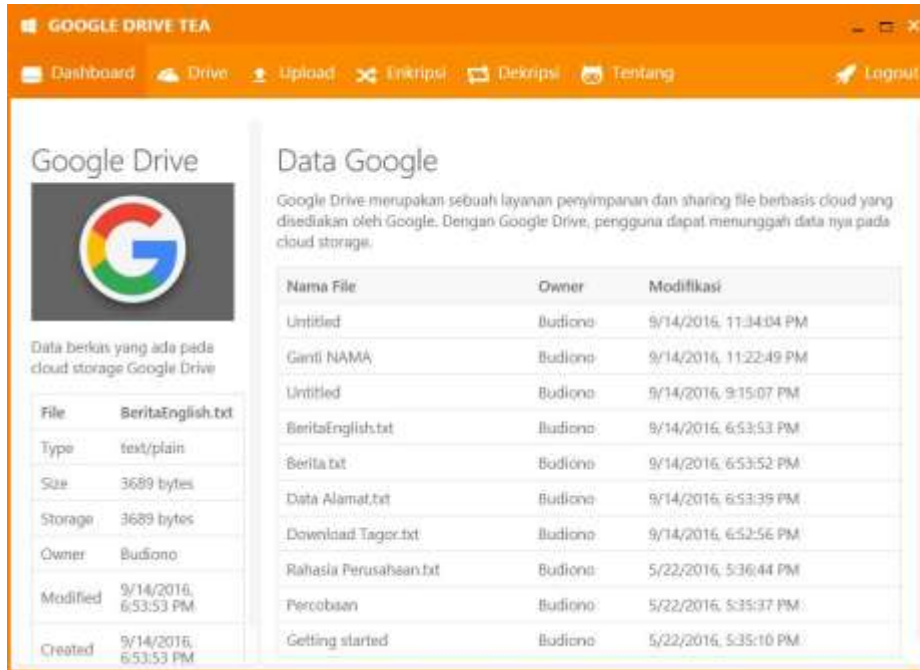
GOOGLE DRIVE TEA

Dashboard Drive Upload Enkripsi Dekripsi Tentang Logout

Google Drive

Data berkas yang ada pada cloud storage Google Drive

| File | BeritaEnglish.txt |
|---|---|
| Type | text/plain |
| Size | 3689 bytes |
| Storage | 3689 bytes |
| Owner | Budiono |
| Modified | 9/14/2016, 6:53:53 PM |
| Created | 9/14/2016, 6:53:53 PM |

Data Google

Google Drive merupakan sebuah layanan penyimpanan dan sharing file berbasis cloud yang disediakan oleh Google. Dengan Google Drive, pengguna dapat menunggah data nya pada cloud storage.

| Nama File | Owner | Modifikasi |
|---|---|---|
| Untitled | Budiono | 9/14/2016, 11:34:04 PM |
| Ganti NAMA | Budiono | 9/14/2016, 11:22:49 PM |
| Untitled | Budiono | 9/14/2016, 9:15:07 PM |
| BeritaEnglish.txt | Budiono | 9/14/2016, 6:53:53 PM |
| Berita.txt | Budiono | 9/14/2016, 6:53:52 PM |
| Data Alamat.txt | Budiono | 9/14/2016, 6:53:39 PM |
| Download Tagor.txt | Budiono | 9/14/2016, 6:52:56 PM |
| Rahasia Perusahaan.txt | Budiono | 5/22/2016, 5:36:44 PM |
| Percobaan | Budiono | 5/22/2016, 5:35:37 PM |
| Getting started | Budiono | 5/22/2016, 5:35:10 PM |